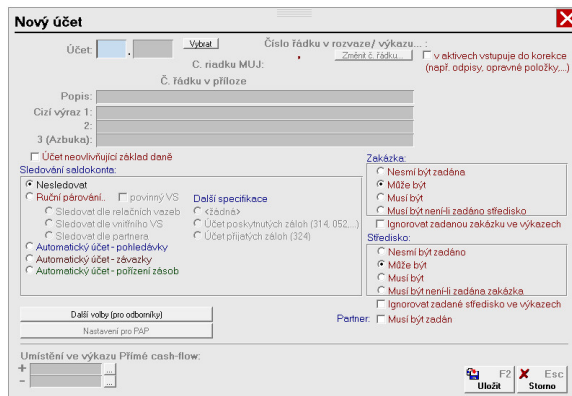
Nový účet

Účet: . Vybrat

Číslo řádku v rozvaze/ výkazu...:
C. riadku MUJ:
Změnit č. řádku...

v aktivech vstupuje do korekce (např. odpisy, opravné položky,...)

Č. řádku v příloze

Popis:
Cizí výraz 1:
2:
3 (Azbuka):

Účet neovlivňující základ daně

Sledování saldokonta:
Nesledovat
Ruční párování.. povinný VS
Sledovat dle relačních vazeb
Sledovat dle vnitřního VS
Sledovat dle partnera
Automatický účet - pohledávky
Automatický účet - závazky
Automatický účet - pořízení zásob

Další specifikace
<žádná>
Účet poskytnutých záloh (314, 052,...)
Účet přijatých záloh (324)

Zakázka:
Nesmí být zadána
Může být
Musí být
Musí být není-li zadáno středisko
Ignorovat zadanou zakázku ve výkazech

Středisko:
Nesmí být zadáno
Může být
Musí být
Musí být není-li zadána zakázka
Ignorovat zadané středisko ve výkazech

Další volby (pro odborníky)
Nastavení pro PAP

Partner: Musí být zadán

Umístění ve výkazu Přímé cash-flow:
+ ...
- ...

F2 Uložit
Esc Storno